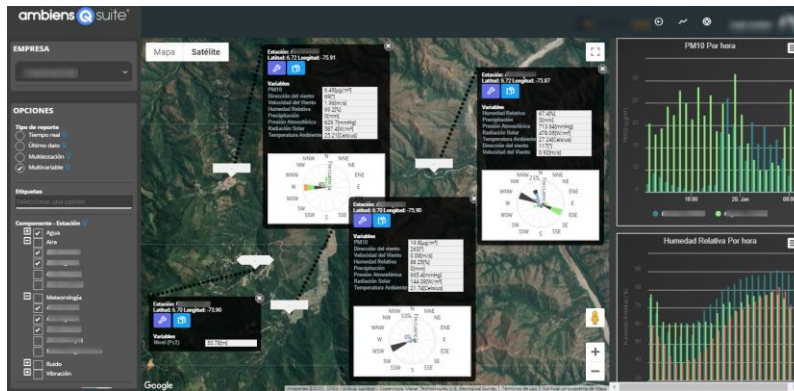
ambiens Q suite

EMPRESA

OPCIONES

Tipo de reporte
Tiempo real
Último dato
Multiestación
Multivariable

Etiquetas
Seleccionar una opción

Componente - Estación
Agua
Aire
Meteorología
Ruido
Vibración

Mapa
Satélite

Estación:
Latitud: 6.72 Longitud: -75.91
Variables
PM10 6.49[µg/m³]
Dirección del viento 66[°]
Velocidad del Viento 1.96[m/s]
Humedad Relativa 69.22%
Precipitación 0[mm]
Presión Atmosférica 629.7[mmHg]
Radiación Solar 387.4[W/m²]
Temperatura Ambiente 25.21[Celsius]

NNW N NNE
NW NE
WNW ENE
W E
WSW ESE
SW SE
SSW S SSE

Estación:
Latitud: 6.72 Longitud: -75.87
Variables
Humedad Relativa 67.4[%]
Precipitación 0[mm]
Presión Atmosférica 712.64[mmHg]
Radiación Solar 476.55[W/m²]
Temperatura Ambiente 21.24[Celsius]
Dirección del viento 117[°]
Velocidad del Viento 0.92[m/s]

NNW N NNE
NW NE
WNW ENE
W E
WSW ESE
SW SE
SSW S SSE

Estación:
Latitud: 6.70 Longitud: -75.90
Variables
PM10 19.8[µg/m³]
Dirección del viento 260[°]
Velocidad del Viento 0.58[m/s]
Humedad Relativa 66.25[%]
Precipitación 0[mm]
Presión Atmosférica 665.4[mmHg]
Radiación Solar 144.38[W/m²]
Temperatura Ambiente 21.74[Celsius]

NNW N NNE
NW NE
WNW ENE
W E
WSW ESE
SW SE
SSW S SSE

Estación:
Latitud: 6.70 Longitud: -75.90
Variables
Nivel (Pz2) 53.79[m]

Google

PM10 Por hora
PM10 (µg/m³)
18:00
26. Jan
06:00

Humedad Relativa Por hora
Humedad Relativa (%)